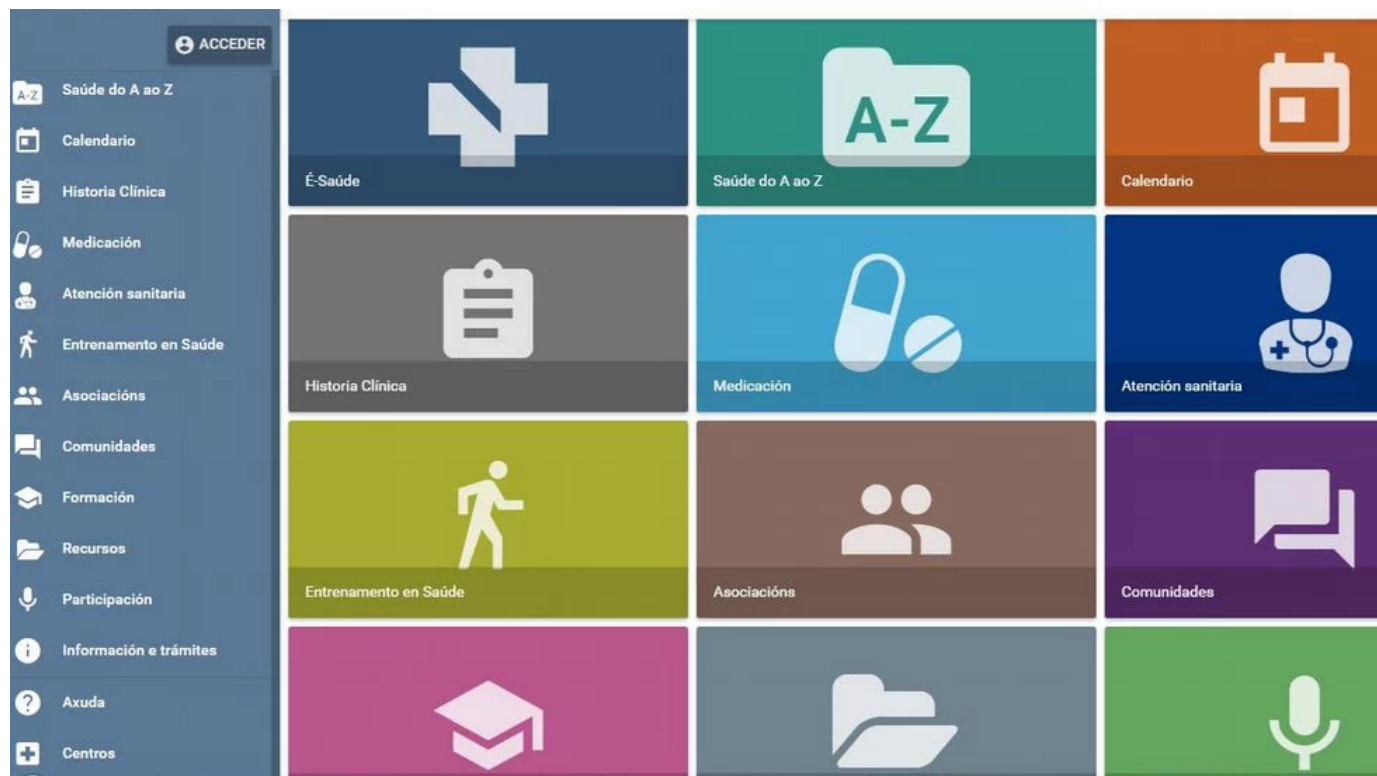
ACCEDER

A-Z Saúde do A ao Z
Calendario
Historia Clínica
Medicación
Atención sanitaria
Entrenamento en Saúde
Asociacións
Comunidades
Formación
Recursos
Participación
Información e trámites
Axuda
Centros

É-Saúde
A-Z
Saúde do A ao Z
Calendario
Historia Clínica
Medicación
Atención sanitaria
Entrenamento en Saúde
Asociacións
Comunidades